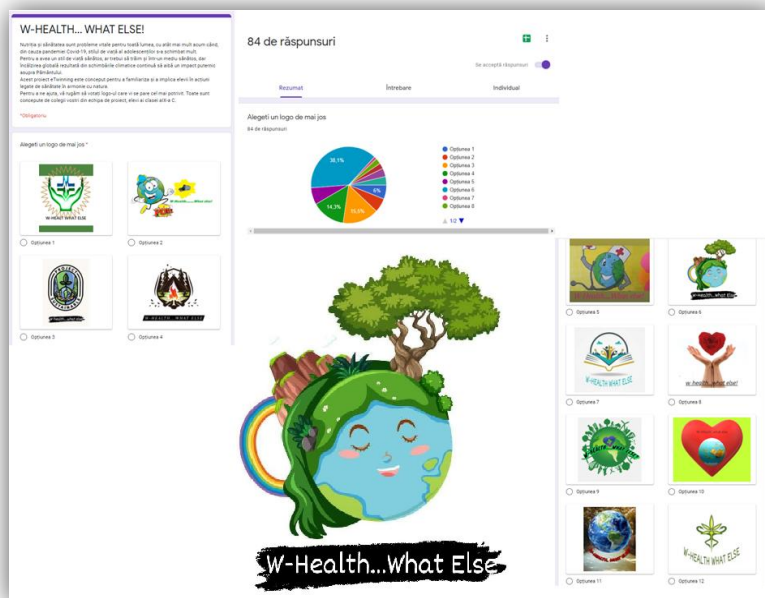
W-HEALTH... WHAT ELSE!

Nutriția și sănătatea sunt probleme vitale pentru toată lumea, cu atât mai mult acum când, din cauza pandemiei Covid-19, stilul de viață al adolescenților s-a schimbat mult.
Pentru a avea un stil de viață sănătos, ar trebui să trăim și într-un mediu sănătos, dar încălzirea globală rezultată din schimbările climatice continuă să aibă un impact puternic asupra Pământului.
Acest proiect eTwinning este conceput pentru a familiariza și a implica elevii în acțiuni legate de sănătate în armonie cu natura.
Pentru a ne ajuta, vă rugăm să votați logo-ul care vi se pare cel mai potrivit. Toate sunt concepute de colegii voștri din echipa de proiect, elevi ai clasei a IX-a C.

*Obligatoriu

Alegeți un logo de mai jos *

W-HEALT WHAT ELSE

Opțiunea 1

W-Health...What else!

Opțiunea 2

Opțiunea 3

W-HEALTH...WHAT ELSE

Opțiunea 4

84 de răspunsuri

Se acceptă răspunsuri

Rezumat

Întrebare

Individual

Alegeți un logo de mai jos

84 de răspunsuri

38,1%

6%

14,3%

15,5%

Opțiunea 1
Opțiunea 2
Opțiunea 3
Opțiunea 4
Opțiunea 5
Opțiunea 6
Opțiunea 7
Opțiunea 8

1/2

Opțiunea 5

W-health...What else

Opțiunea 6

W-HEALTH WHAT ELSE

Opțiunea 7

w-health...what else!

Opțiunea 8

Opțiunea 9

Opțiunea 10

Opțiunea 11

W-HEALTH WHAT ELSE

Opțiunea 12

W-Health...What Else